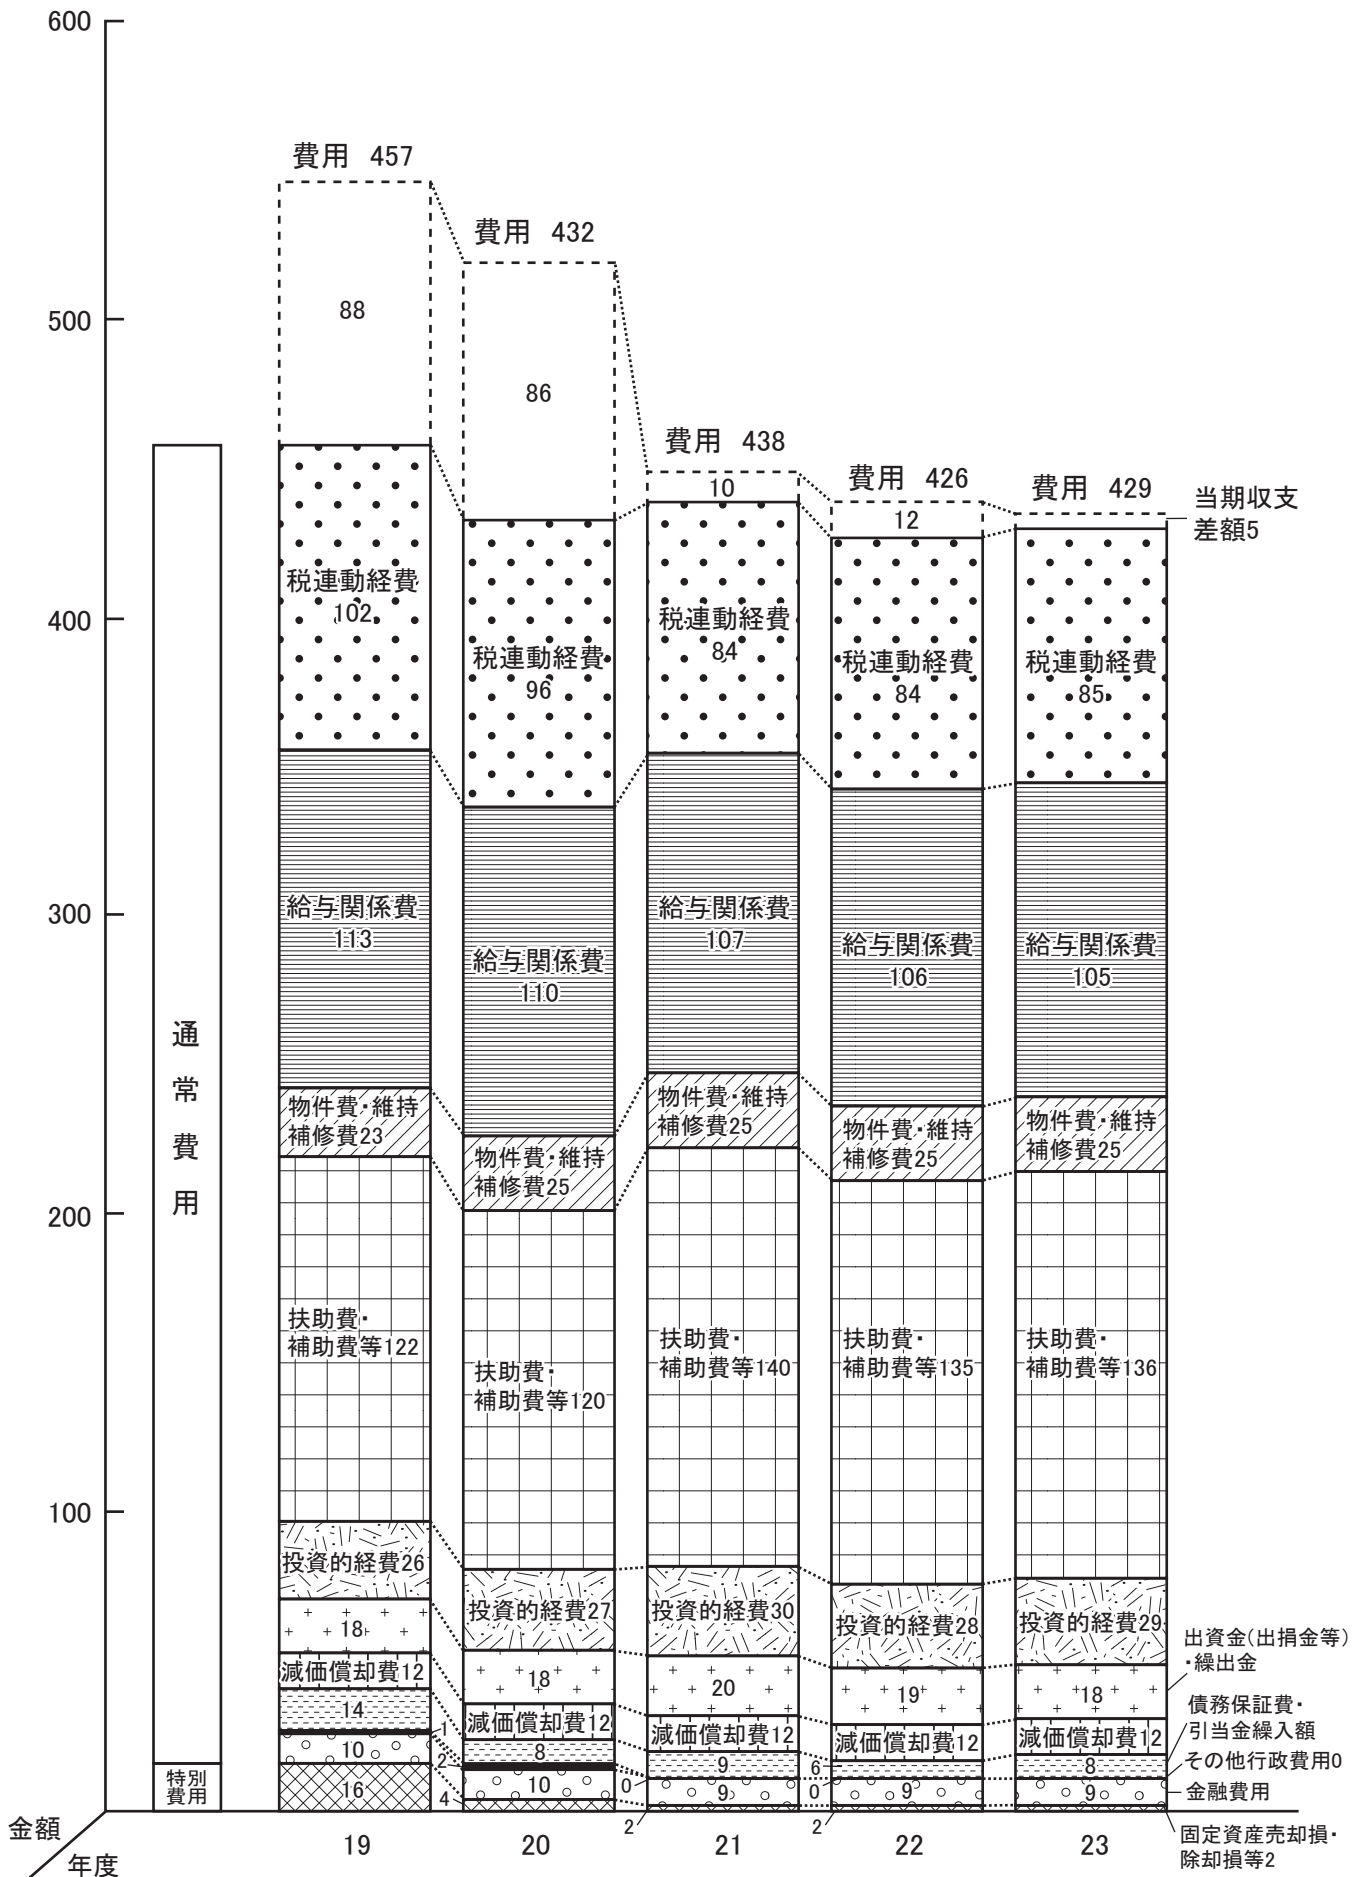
600
500
400
300
200
100
金額
年度

通常費用
特別費用

費用 457
88
税連動経費 102
給与関係費 113
物件費・維持補修費23
扶助費・補助費等122
投資的経費26
18
減価償却費12
14
1
10
16
19

費用 432
86
税連動経費 96
給与関係費 110
物件費・維持補修費25
扶助費・補助費等120
投資的経費27
18
減価償却費12
8
2
10
4
20

費用 438
10
税連動経費 84
給与関係費 107
物件費・維持補修費25
扶助費・補助費等140
投資的経費30
20
減価償却費12
9
0
9
2
21

費用 426
12
税連動経費 84
給与関係費 106
物件費・維持補修費25
扶助費・補助費等135
投資的経費28
19
減価償却費12
6
0
9
2
22

費用 429
当期収支差額5
税連動経費 85
給与関係費 105
物件費・維持補修費25
扶助費・補助費等136
投資的経費29
18
減価償却費12
8
9
23

出資金(出捐金等)・繰出金
債務保証費・引当金繰入額
その他行政費用0
金融費用
固定資産売却損・除却損等2